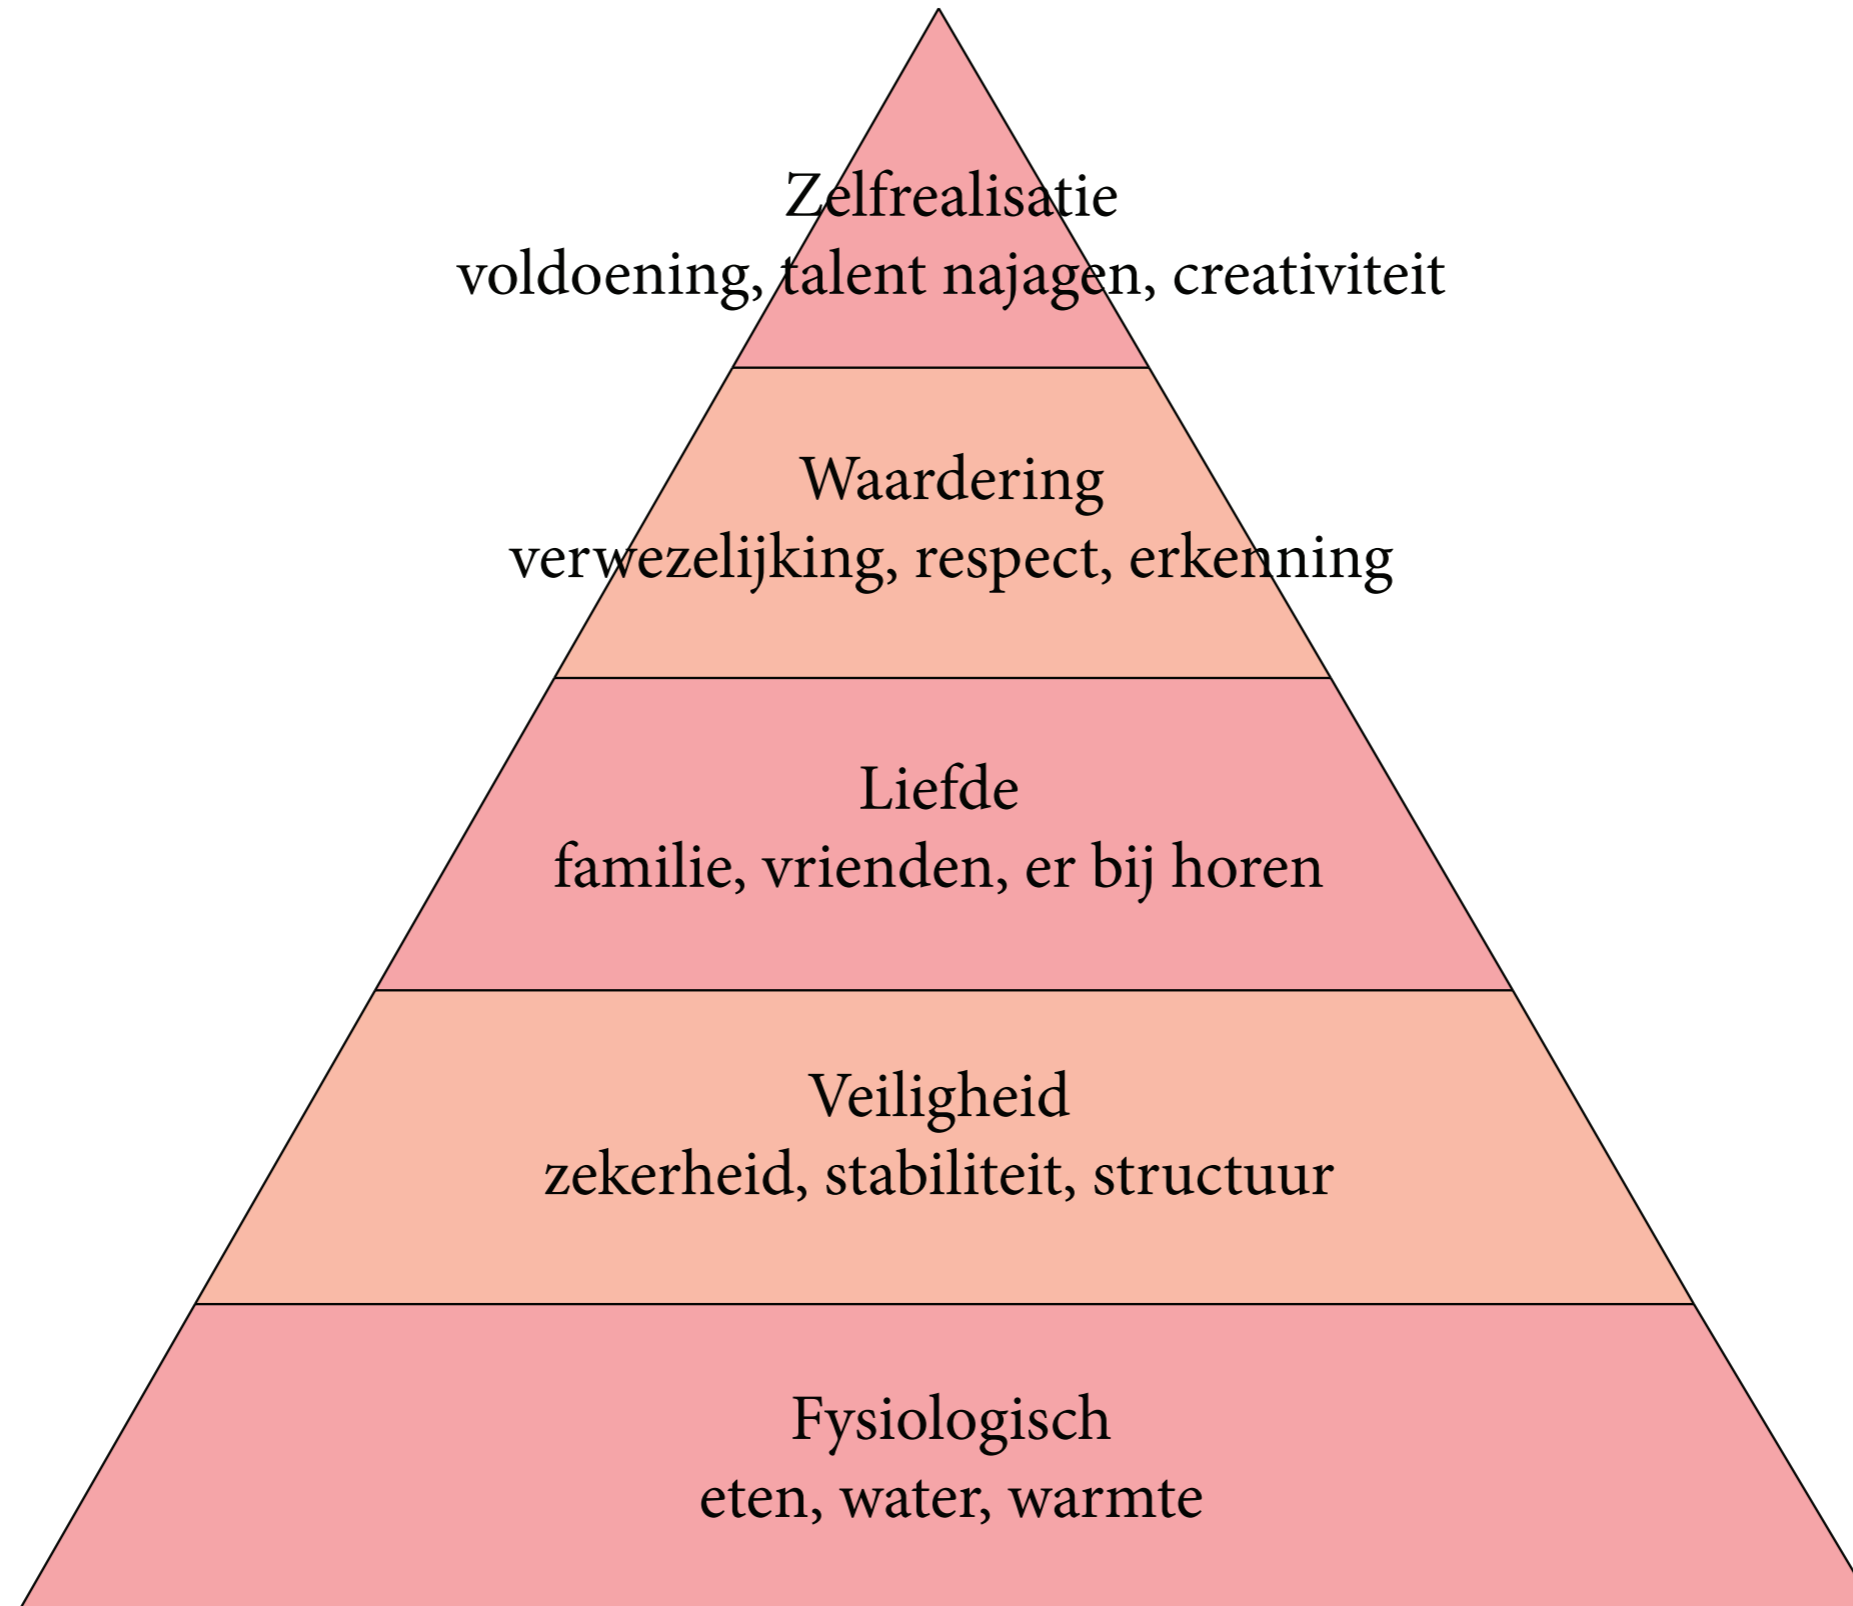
Zelfrealisatie
voldoening, talent najagen, creativiteit

Waardering
verwezelijking, respect, erkenning

Liefde
familie, vrienden, er bij horen

Veiligheid
zekerheid, stabiliteit, structuur

Fysiologisch
eten, water, warmte